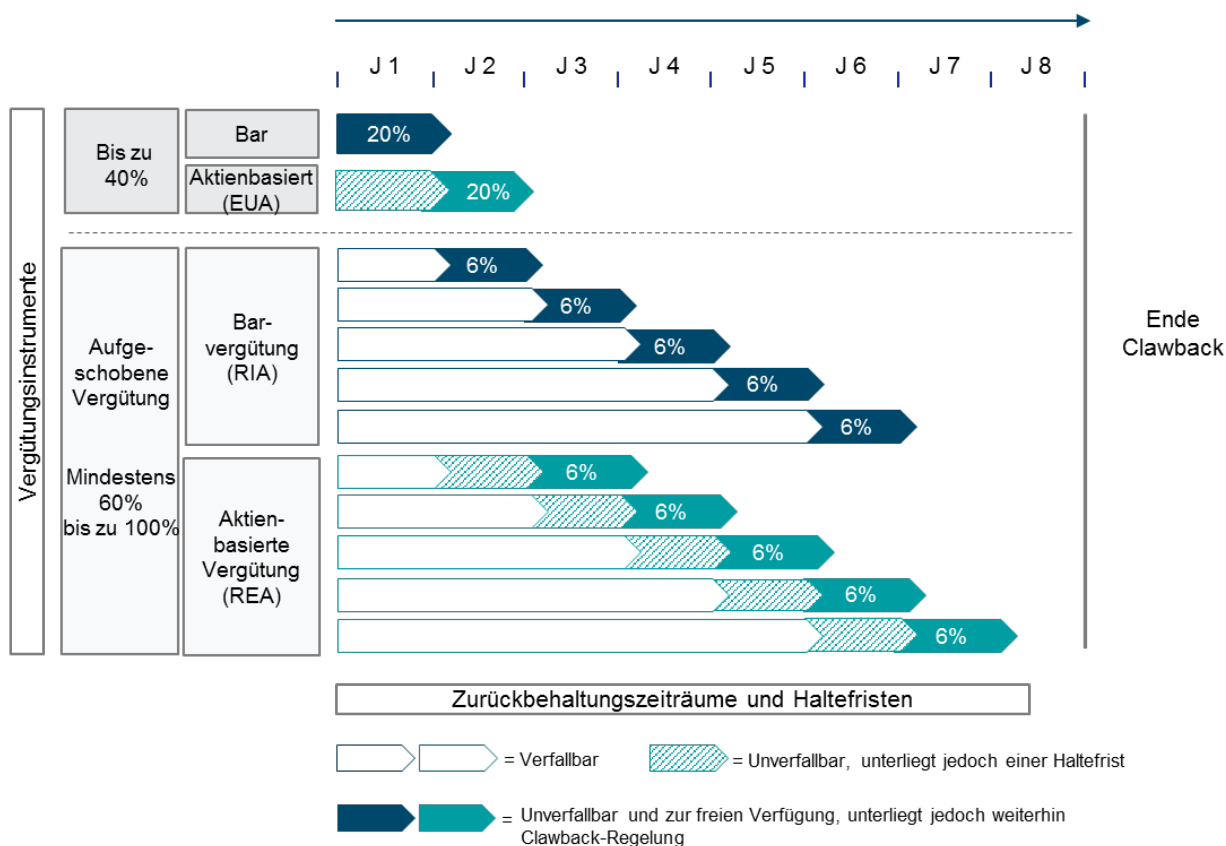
J 1 | J 2 | J 3 | J 4 | J 5 | J 6 | J 7 | J 8

Vergütungsinstrumente

Bis zu 40%

Bar

20%

Aktienbasiert (EUA)

20%

Aufgeschobene Vergütung

Mindestens 60% bis zu 100%

Barvergütung (RIA)

6%

6%

6%

6%

6%

Aktienbasierte Vergütung (REA)

6%

6%

6%

6%

6%

Ende Clawback

Zurückbehaltungszeiträume und Haltefristen

= Verfallbar

= Unverfallbar, unterliegt jedoch einer Haltefrist

= Unverfallbar und zur freien Verfügung, unterliegt jedoch weiterhin Clawback-Regelung